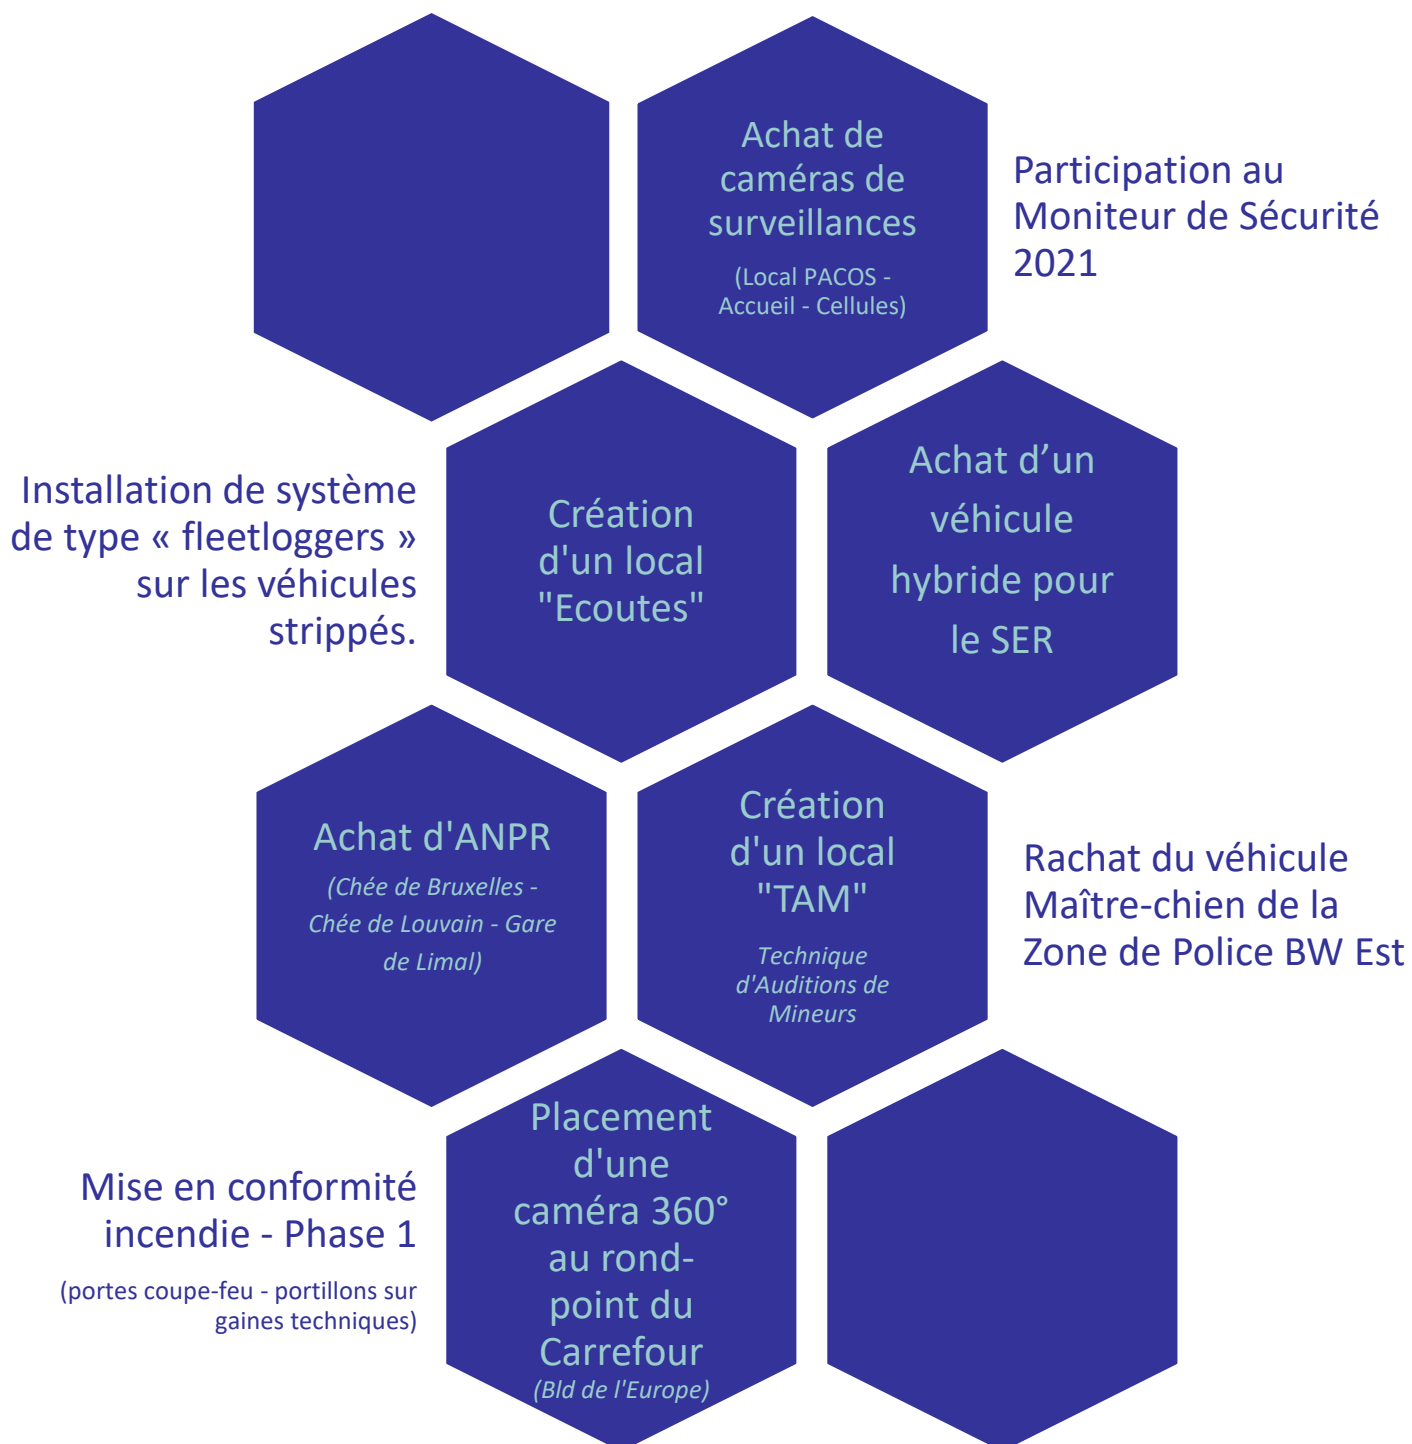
Achat de caméras de surveillances

(Local PACOS - Accueil - Cellules)

Participation au Moniteur de Sécurité 2021

Installation de système de type « fleetloggers » sur les véhicules strippés.

Création d'un local "Ecoutes"

Achat d’un véhicule hybride pour le SER

Achat d'ANPR

(Chée de Bruxelles - Chée de Louvain - Gare de Limal)

Création d'un local "TAM"

Technique d'Auditions de Mineurs

Rachat du véhicule Maître-chien de la Zone de Police BW Est

Mise en conformité incendie - Phase 1

(portes coupe-feu - portillons sur gaines techniques)

Placement d'une caméra 360° au rond-point du Carrefour

(Bld de l'Europe)